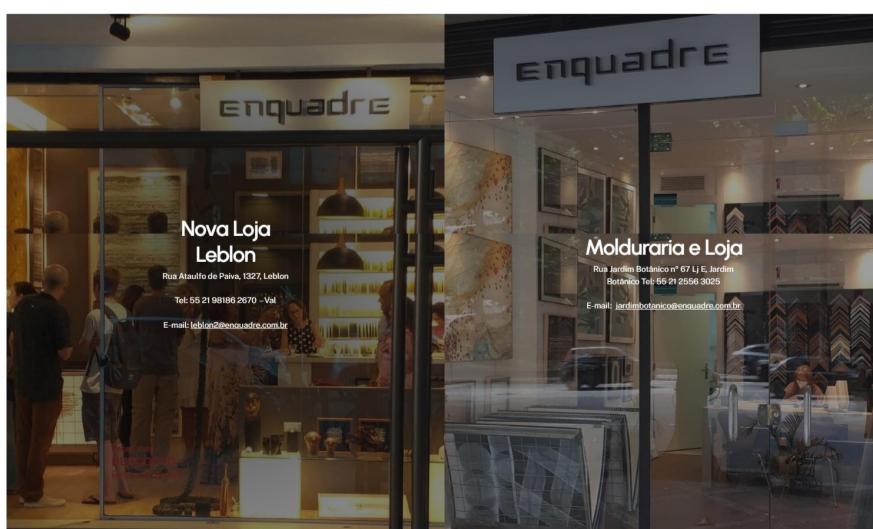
enquadre

Nova Loja Leblon

Rua Ataulfo de Paiva, 1327, Leblon

Tel: 55 21 98186 2670 – Val

E-mail: leblon2@enquadre.com.br

enquadre

Molduraria e Loja

Rua Jardim Botânico nº 67 Lj E, Jardim Botânico Tel: 55 21 2556 3025

E-mail: jardimbotanico@enquadre.com.br